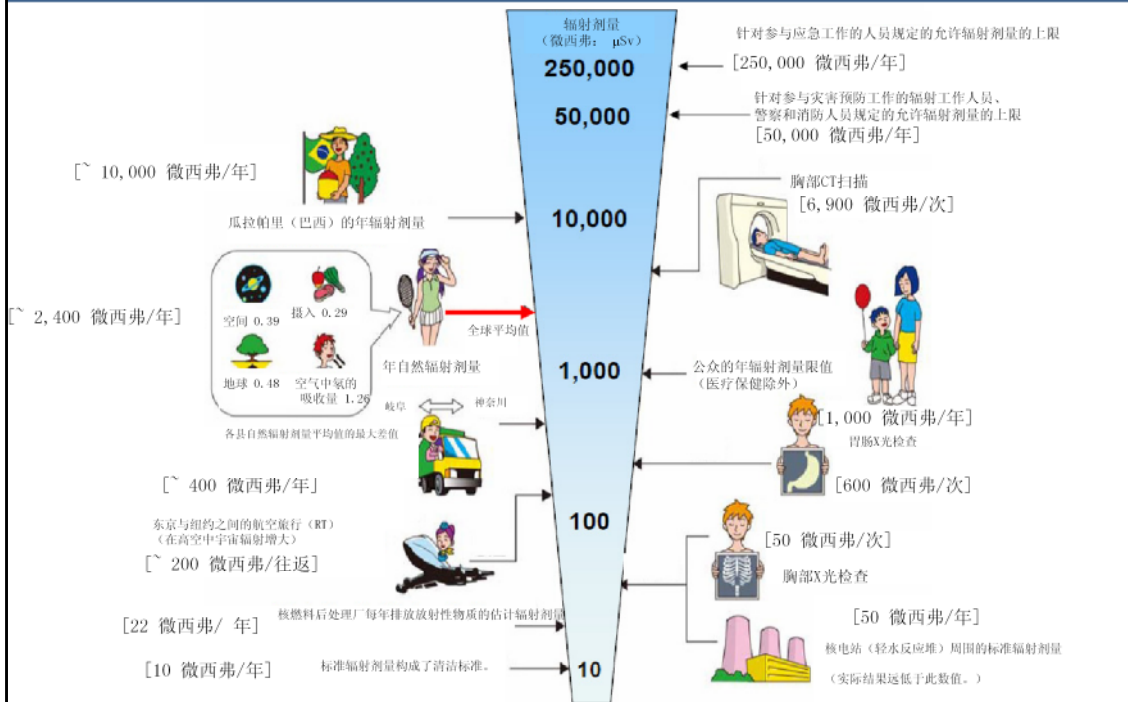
辐射剂量
（微西弗： μSv）
250,000
50,000
10,000
1,000
100
10

针对参与应急工作的人员规定的允许辐射剂量的上限
[250, 000 微西弗/年]

针对参与灾害预防工作的辐射工作人员、警察和消防人员规定的允许辐射剂量的上限
[50, 000 微西弗/年]

[` 10, 000 微西弗/年]
瓜拉帕里（巴西）的年辐射剂量

胸部CT扫描
[6, 900 微西弗/次]

[` 2, 400 微西弗/年]
空间 0.39
摄入 0.29
地球 0.48
空气中氡的吸收量 1.26
年自然辐射剂量
全球平均值

公众的年辐射剂量限值
（医疗保健除外）
[1, 000 微西弗/年]

岐阜
神奈川
各县自然辐射剂量平均值的最大差值

胃肠X光检查
[600 微西弗/次]

[` 400 微西弗/年]

东京与纽约之间的航空旅行（RT）
（在高空中宇宙辐射增大）
[` 200 微西弗/往返]

[50 微西弗/次]
胸部X光检查

[50 微西弗/年]
核电站（轻水反应堆）周围的标准辐射剂量
（实际结果远低于此数值。）

[22 微西弗/ 年]
核燃料后处理厂每年排放放射性物质的估计辐射剂量

[10 微西弗/年]
标准辐射剂量构成了清洁标准。